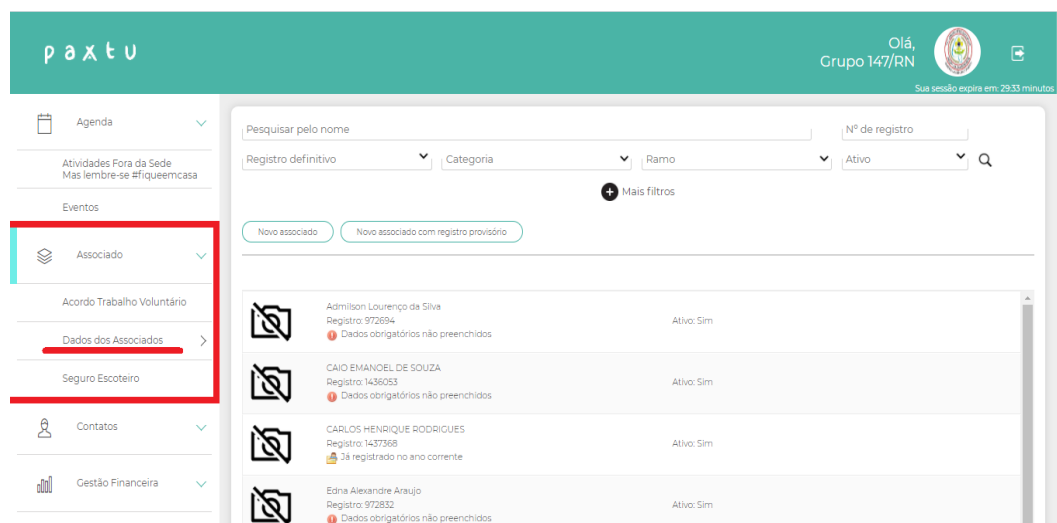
paxtu

Olá,
Grupo 147/RN

Sua sessão expira em: 29:33 minutos

Agenda

Atividades Fora da Sede
Mas lembre-se #fiqueemcasa

Eventos

Associado

Acordo Trabalho Voluntário

Dados dos Associados

Seguro Escoteiro

Contatos

Gestão Financeira

Pesquisar pelo nome

Nº de registro

Registro definitivo

Categoria

Ramo

Ativo

Mais filtros

Novo associado

Novo associado com registro provisório

Admilson Lourenço da Silva
Registro: 972694
Dados obrigatórios não preenchidos

Ativo: Sim

CAIO EMANOEL DE SOUZA
Registro: 1436053
Dados obrigatórios não preenchidos

Ativo: Sim

CARLOS HENRIQUE RODRIGUES
Registro: 1437368
Já registrado no ano corrente

Ativo: Sim

Edna Alexandre Araujo
Registro: 972832
Dados obrigatórios não preenchidos

Ativo: Sim